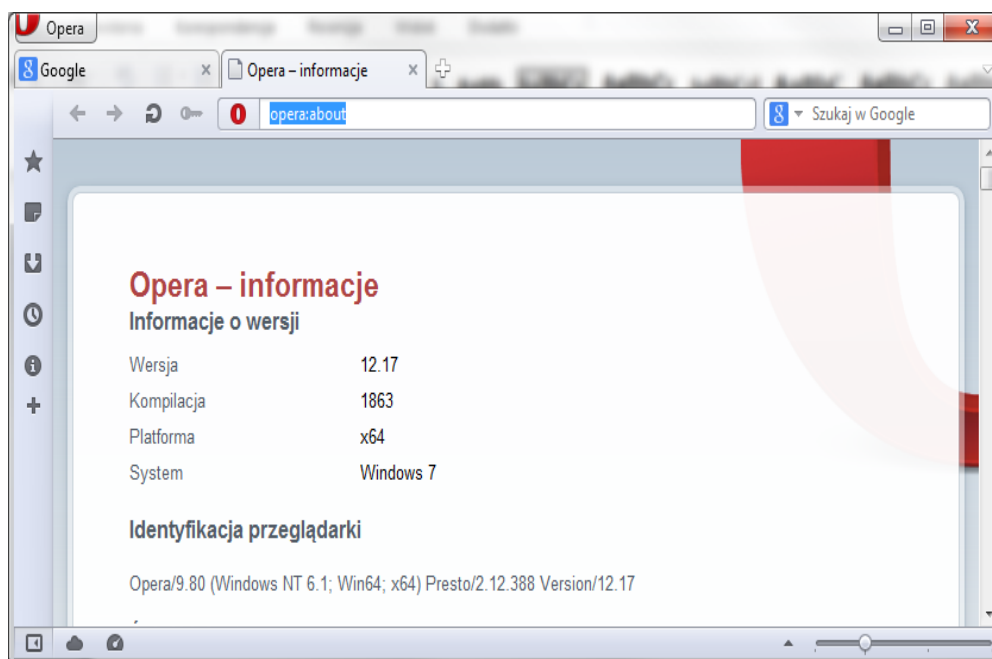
Opera

Google ×

Opera – informacje ×

opera:about

Szukaj w Google

Opera – informacje

Informacje o wersji

| Wersja | 12.17 |
|---|---|
| Kompilacja | 1863 |
| Platforma | x64 |
| System | Windows 7 |

Identyfikacja przeglądarki

Opera/9.80 (Windows NT 6.1; Win64; x64) Presto/2.12.388 Version/12.17